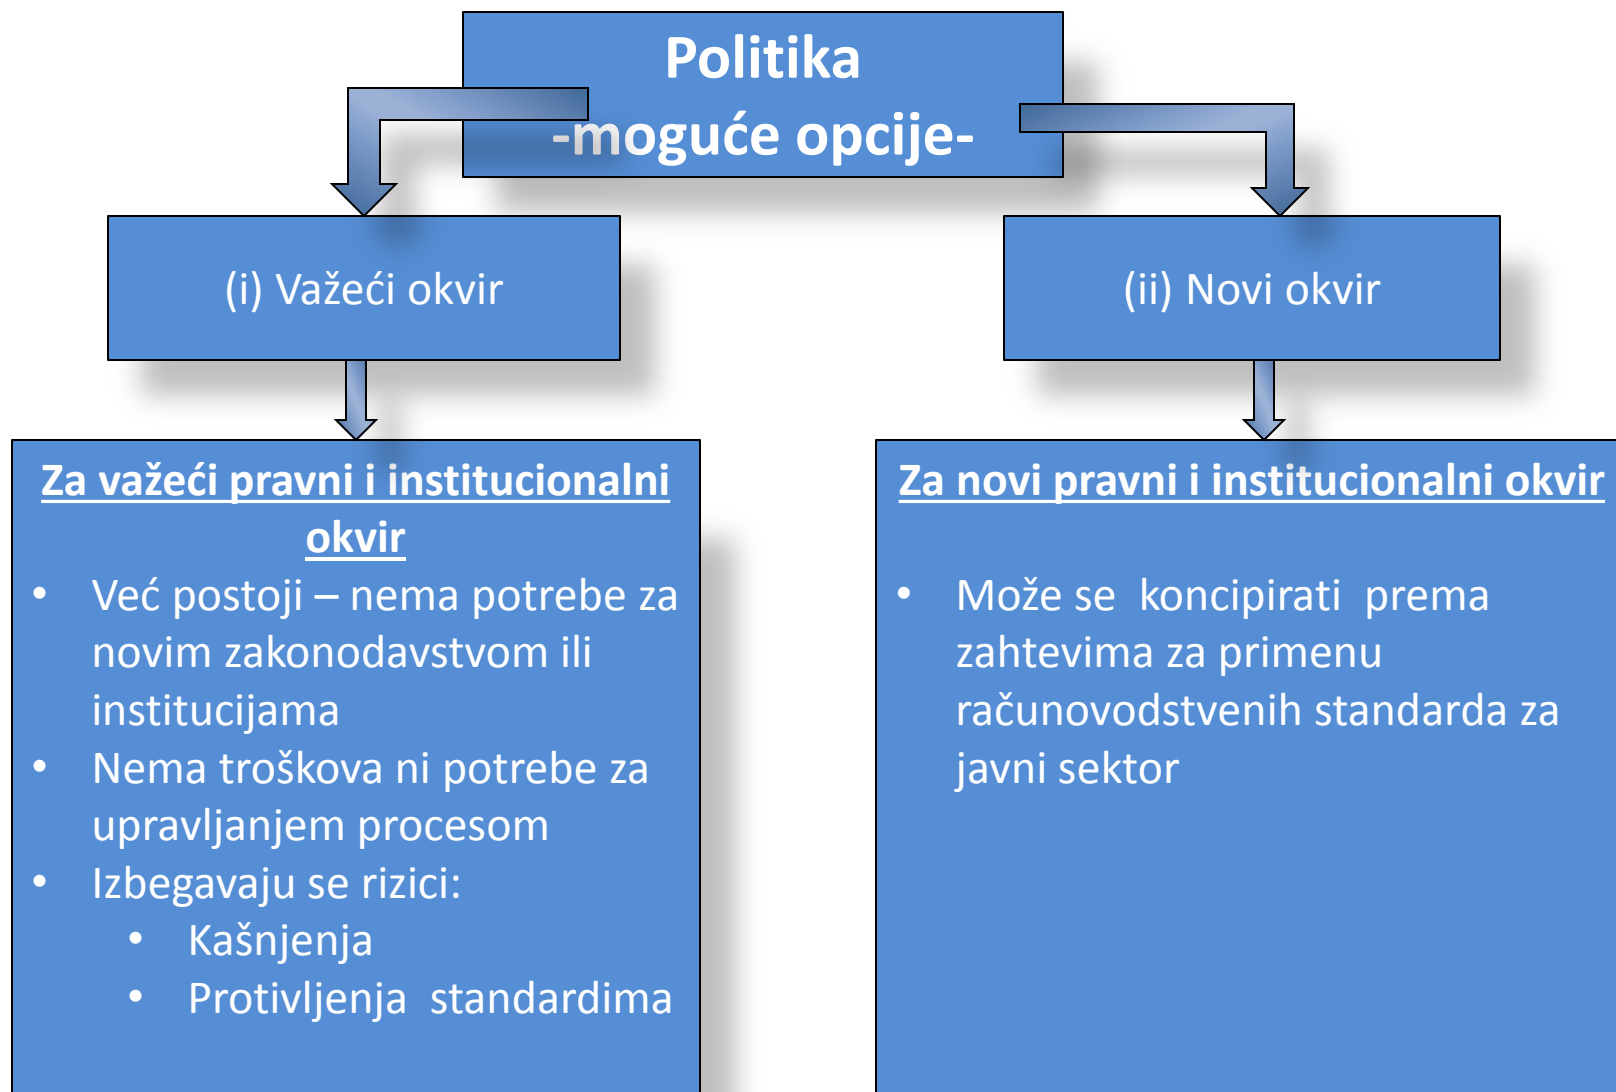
Politika
-moguće opcije-

(i) Važeći okvir

(ii) Novi okvir

Za važeći pravni i institucionalni okvir

- Već postoji – nema potrebe za novim zakonodavstvom ili institucijama
- Nema troškova ni potrebe za upravljanjem procesom
- Izbegavaju se rizici:
  - Kašnjenja
  - Protivljenja standardima

Za novi pravni i institucionalni okvir

- Može se koncipirati prema zahtevima za primenu računovodstvenih standarda za javni sektor